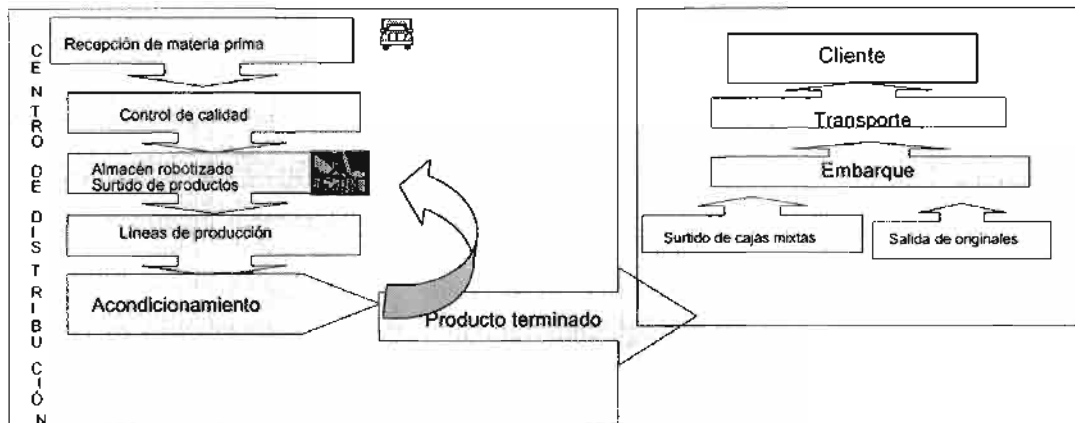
CENTRO DE DISTRIBUCIÓN

Recepción de materia prima

Control de calidad

Almacén robotizado
Surtido de productos

Líneas de producción

Acondicionamiento

Producto terminado

Cliente

Transporte

Embarque

Surtido de cajas mixtas

Salida de originales